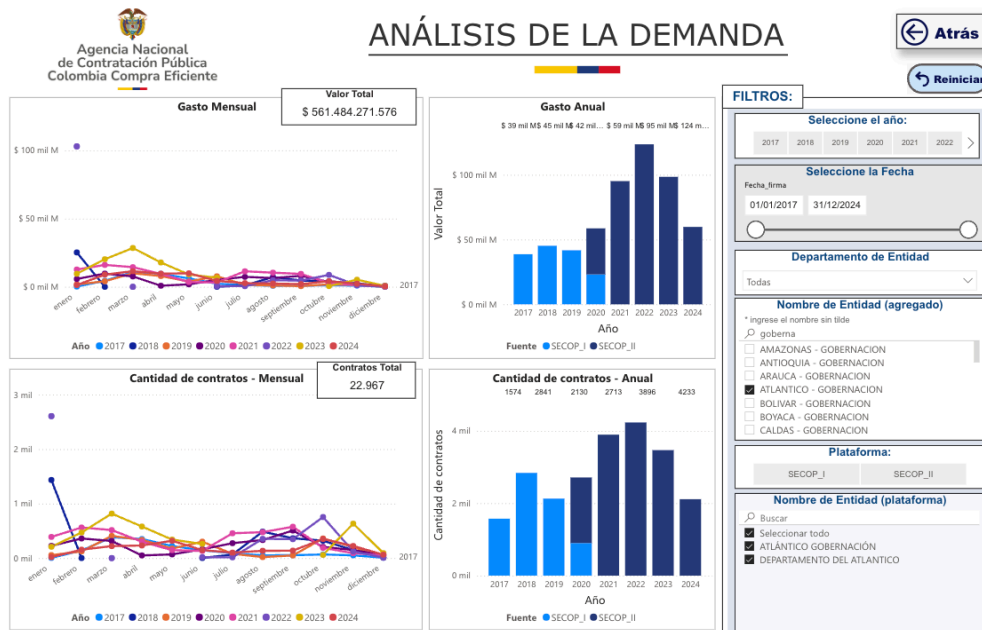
Agencia Nacional de Contratación Pública Colombia Compra Eficiente

ANÁLISIS DE LA DEMANDA

Atrás

Reiniciar

Gasto Mensual

Valor Total
$ 561.484.271.576

$ 100 mil M
$ 50 mil M
$ 0 mil M

2017

enero febrero marzo abril mayo junio julio agosto septiembre octubre noviembre diciembre

Año 2017 2018 2019 2020 2021 2022 2023 2024

Gasto Anual

$ 39 mil M $ 45 mil M $ 42 mil... $ 59 mil M $ 95 mil M $ 124 m...

$ 100 mil M
$ 50 mil M
$ 0 mil M

Valor Total

2017 2018 2019 2020 2021 2022 2023 2024
Año

Fuente SECOP_I SECOP_II

Cantidad de contratos - Mensual

Contratos Total
22.967

3 mil
2 mil
1 mil
0 mil

2017

enero febrero marzo abril mayo junio julio agosto septiembre octubre noviembre diciembre

Año 2017 2018 2019 2020 2021 2022 2023 2024

Cantidad de contratos - Anual

1574 2841 2130 2713 3896 4233

4 mil
2 mil
0 mil

Cantidad de contratos

2017 2018 2019 2020 2021 2022 2023 2024
Año

Fuente SECOP_I SECOP_II

FILTROS:

Seleccione el año:
2017 2018 2019 2020 2021 2022

Seleccione la Fecha
Fecha_firma
01/01/2017 31/12/2024

Departamento de Entidad
Todas

Nombre de Entidad (agregado)
* ingrese el nombre sin tilde
gobernа
AMAZONAS - GOBERNACION
ANTIOQUIA - GOBERNACION
ARAUCA - GOBERNACION
ATLANTICO - GOBERNACION
BOLIVAR - GOBERNACION
BOYACA - GOBERNACION
CALDAS - GOBERNACION

Plataforma:
SECOP_I SECOP_II

Nombre de Entidad (plataforma)
Buscar
Seleccionar todo
ATLÁNTICO GOBERNACIÓN
DEPARTAMENTO DEL ATLANTICO